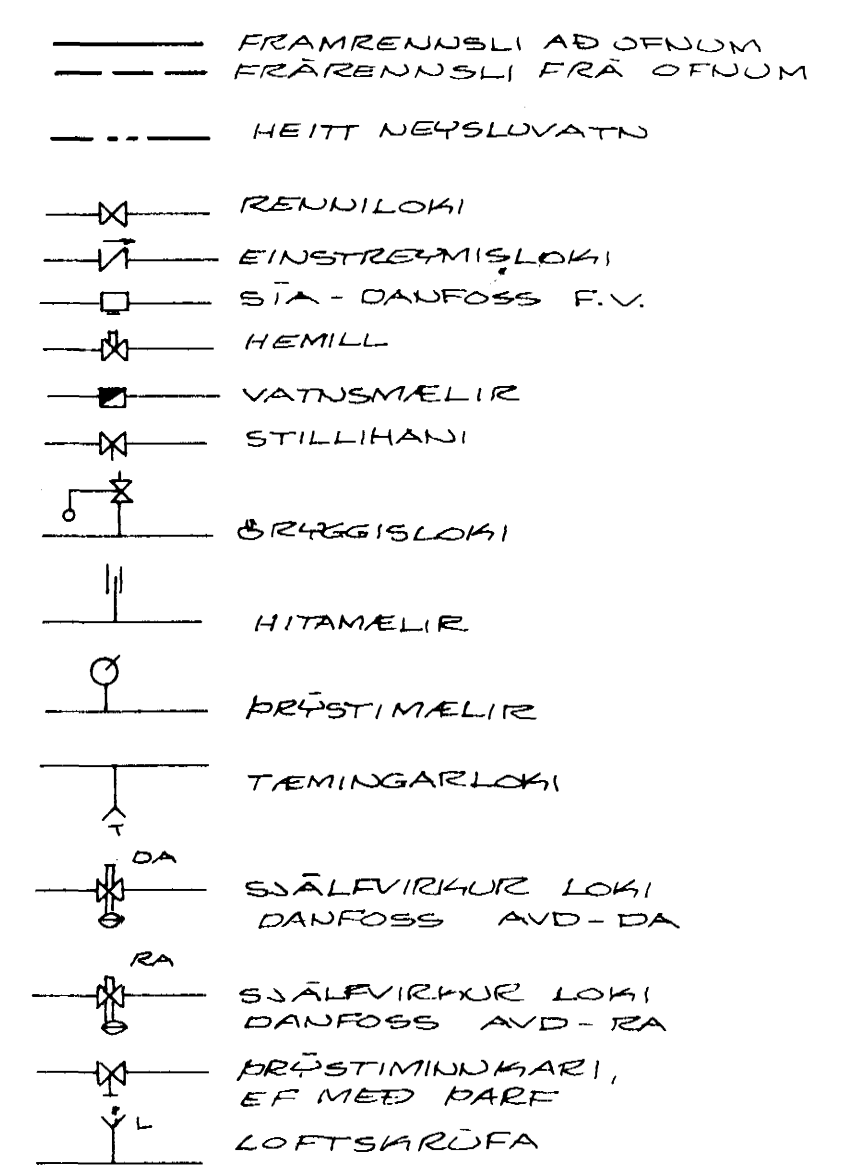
FRAMRENNSLI AÐ OFNUM
FRÁRENNSLI FRÁ OFNUM

HEITT NEYSLUVATN

RENNILOKI
EINSTREYMISLOKI
SÍA - DANFOSS F.V.
HEMILL
VATNSMÆLIR
STILLIHANI

ÖRYGGISLOKI

HITAMÆLIR

ÞRÝSTIMÆLIR

TÆMINGARLOKI

T

DA
SJÁLFVIRKUR LOKI
DANFOSS AVD-DA

RA
SJÁLFVIRKUR LOKI
DANFOSS AVD-RA

ÞRÝSTIMINNKARI,
EF MEÐ ÞARF

L
LOFTSKRÚFA